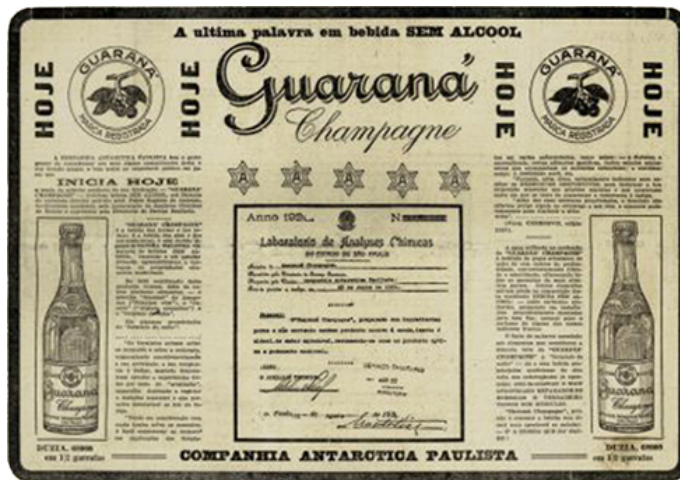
A ultima palavra em bebida SEM ALCOOL

HOJE

GUARANÁ
MARCA REGISTRADA

HOJE

Guaraná
Champagne

HOJE

GUARANÁ
MARCA REGISTRADA

HOJE

A A A A A

INICIA HOJE

Anno 192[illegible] N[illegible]

Laboratorio de Analyses Chimicas
DO ESTADO DE SÃO PAULO

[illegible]

Guaraná
Champagne

DUZIA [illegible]
ou 12 garrafas

Guaraná
Champagne

DUZIA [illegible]
ou 12 garrafas

COMPANHIA ANTARCTICA PAULISTA